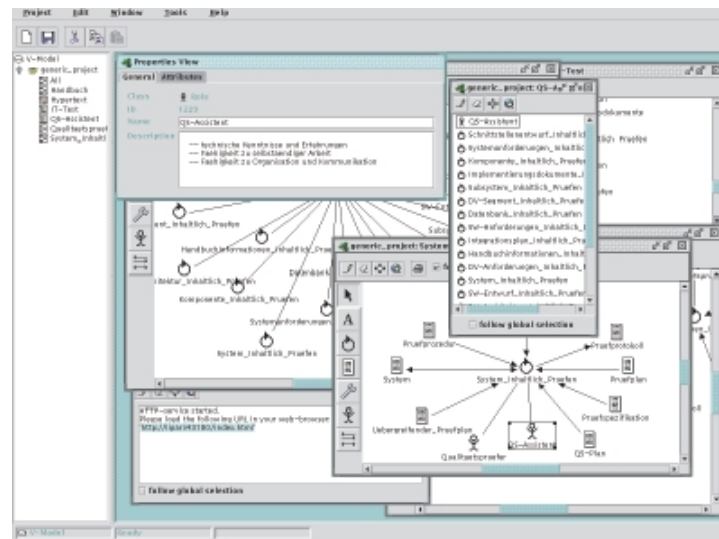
Project Edit Window Tools Help

V-Model
generic_project
All
Handbuch
Hypertext
IT-Test
QS-Assistent
Qualitaetspruef
System_Inhaltl

Properties View
General Attributes
Class Role
ID 1223
Name QS-Assistent
Description
-- technische Kenntnisse und Erfahrungen
-- Faehigkeit zu selbstaendiger Arbeit
-- Faehigkeit zu Organisation und Kommunikation

generic_project: QS-A
QS-Assistent
Schnittstellenentwurf_Inhaltlich
Systemanforderungen_Inhaltlich
Komponente_Inhaltlich_Pruefen
Implementierungsdokumente_Inhaltl
Subsystem_Inhaltlich_Pruefen
DV-Segment_Inhaltlich_Pruefen
Datenbank_Inhaltlich_Pruefen
SW-Anforderungen_Inhaltlich_Pr
Integrationsplan_Inhaltlich_Pruefen
Handbuchinformationen_Inhaltl
DV-Anforderungen_Inhaltlich
System_Inhaltlich_Pruefen
SW-Entwurf_Inhaltlich_Pruefen
Follow global selection

-Test
dokuments
h_Pruefen

est_Inhaltlich_Pruefen
Handbuchinformationen_Inhaltlich_Pruef
Literatur_Inhaltlich_Pruefen
Komponente_Inhaltlich_Pruefen
Datenbank
Systemanforderungen
System_Inhaltlich_Pruefen
SW-
Subs

generic_project: System
Pruefprozedur
Pruefprotokoll
System
System_Inhaltlich_Pruefen
Pruefplan
Uebergreifender_Pruefplan
Pruefspezifikation
Qualitaetspruefer
QS-Assistent
QS-Plan

HTTP-Server is started.
Please load the following URL in your web-browser
http://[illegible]/index.html

Follow global selection

V-Model
Ready